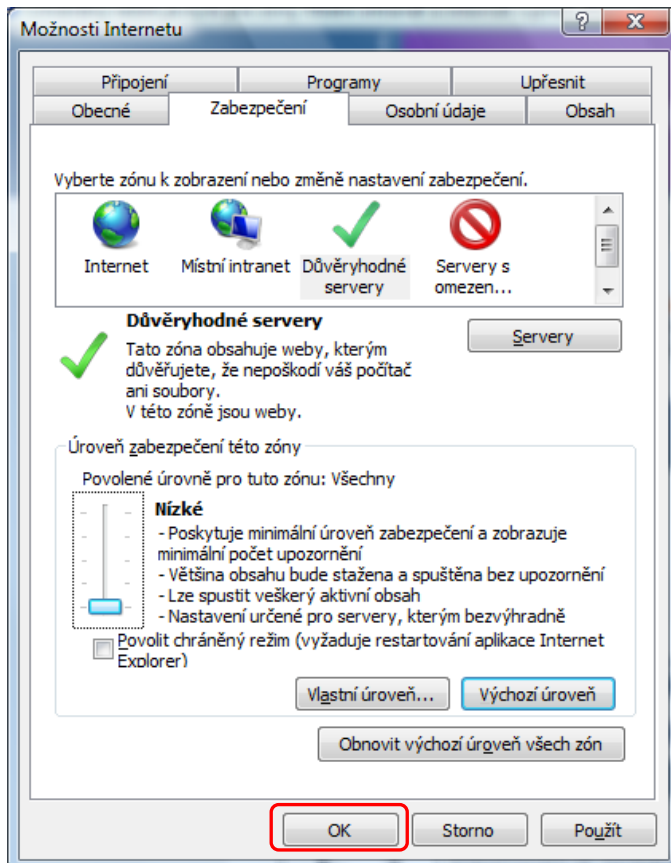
Možnosti Internetu

?

X

Připojení

Programy

Upřesnit

Obecné

Zabezpečení

Osobní údaje

Obsah

Vyberte zónu k zobrazení nebo změně nastavení zabezpečení.

Internet

Místní intranet

Důvěryhodné servery

Servery s omezen...

Důvěryhodné servery

Tato zóna obsahuje weby, kterým důvěřujete, že nepoškodí váš počítač ani soubory.
V této zóně jsou weby.

Servery

Úroveň zabezpečení této zóny

Povolené úrovně pro tuto zónu: Všechny

Nízké

- Poskytuje minimální úroveň zabezpečení a zobrazuje minimální počet upozornění
- Většina obsahu bude stažena a spuštěna bez upozornění
- Lze spustit veškerý aktivní obsah
- Nastavení určené pro servery, kterým bezvýhradně

Povolit chráněný režim (vyžaduje restartování aplikace Internet Explorer)

Vlastní úroveň...

Výchozí úroveň

Obnovit výchozí úroveň všech zón

OK

Storno

Použít